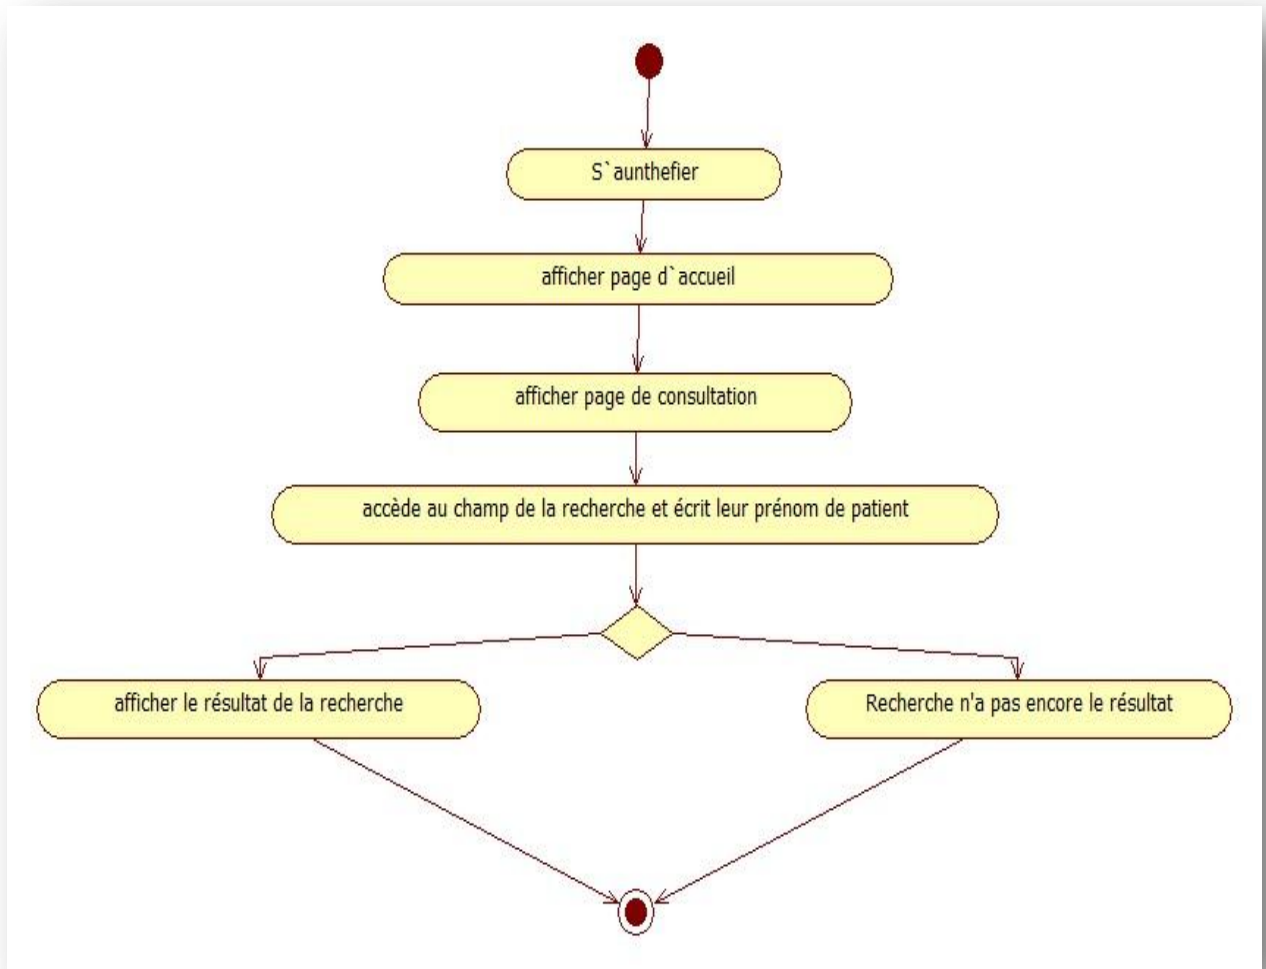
S`aunthefier

afficher page d`accueil

afficher page de consultation

accède au champ de la recherche et écrit leur prénom de patient

afficher le résultat de la recherche

Recherche n'a pas encore le résultat